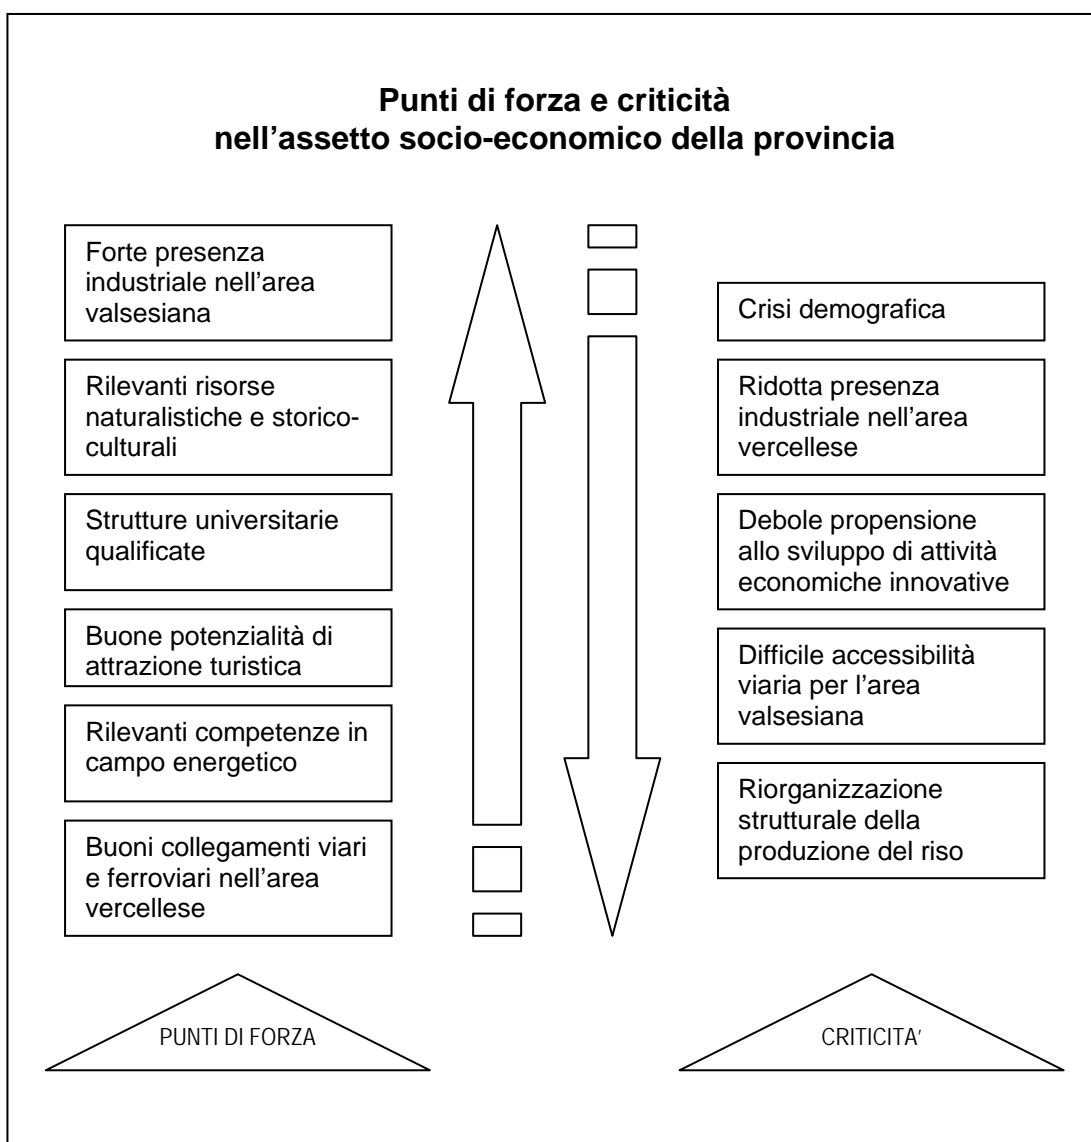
**Punti di forza e criticità nell'assetto socio-economico della provincia**

Forte presenza industriale nell'area valsesiana

Rilevanti risorse naturalistiche e storico-culturali

Strutture universitarie qualificate

Buone potenzialità di attrazione turistica

Rilevanti competenze in campo energetico

Buoni collegamenti viari e ferroviari nell'area vercellese

Crisi demografica

Ridotta presenza industriale nell'area vercellese

Debole propensione allo sviluppo di attività economiche innovative

Difficile accessibilità viaria per l'area valsesiana

Riorganizzazione strutturale della produzione del riso

PUNTI DI FORZA

CRITICITA'